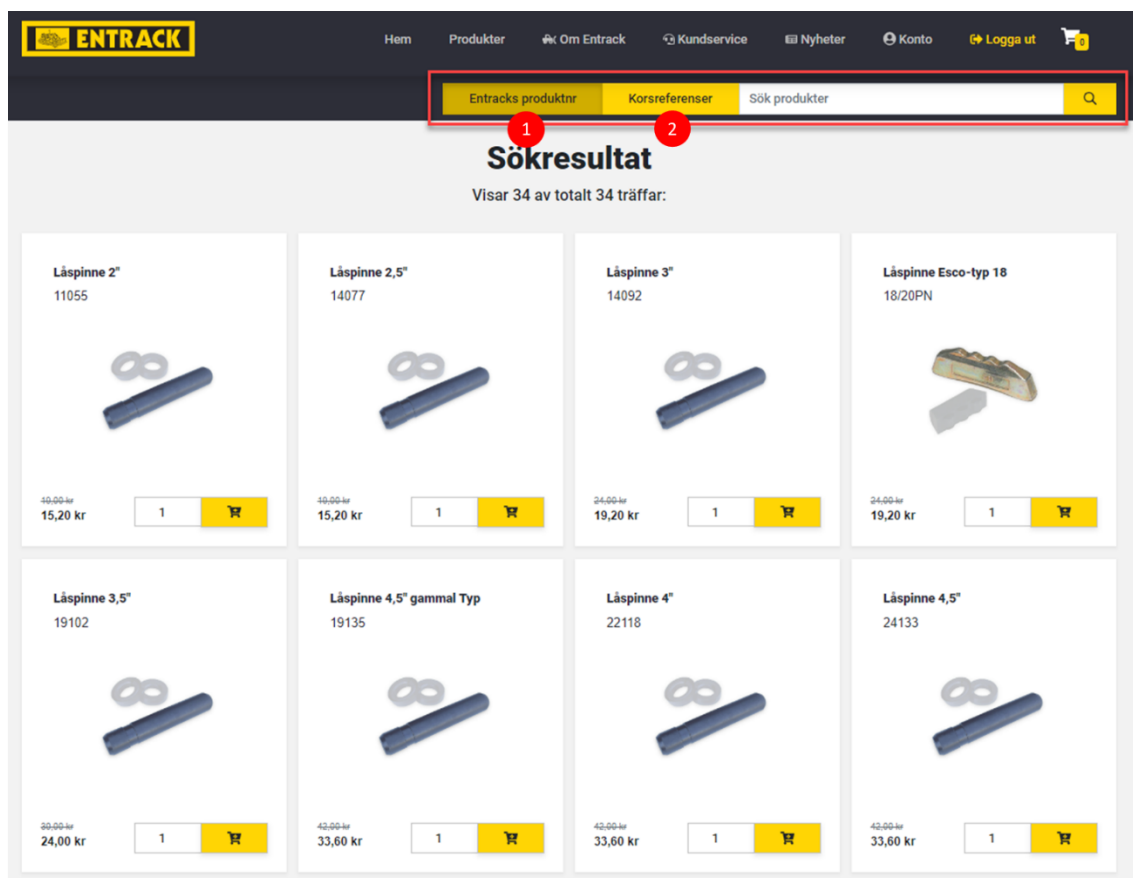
ENTRACK

Hem Produkter Om Entrack Kundservice Nyheter Konto Logga ut 0

Entracks produktnr Korsreferenser Sök produkter

1 2

Sökresultat

Visar 34 av totalt 34 träffar:

Låspinne 2"
11055
~~19,00 kr~~
15,20 kr
1

Låspinne 2,5"
14077
~~19,00 kr~~
15,20 kr
1

Låspinne 3"
14092
~~24,00 kr~~
19,20 kr
1

Låspinne Esco-typ 18
18/20PN
~~24,00 kr~~
19,20 kr
1

Låspinne 3,5"
19102
~~30,00 kr~~
24,00 kr
1

Låspinne 4,5" gammal Typ
19135
~~42,00 kr~~
33,60 kr
1

Låspinne 4"
22118
~~42,00 kr~~
33,60 kr
1

Låspinne 4,5"
24133
~~42,00 kr~~
33,60 kr
1